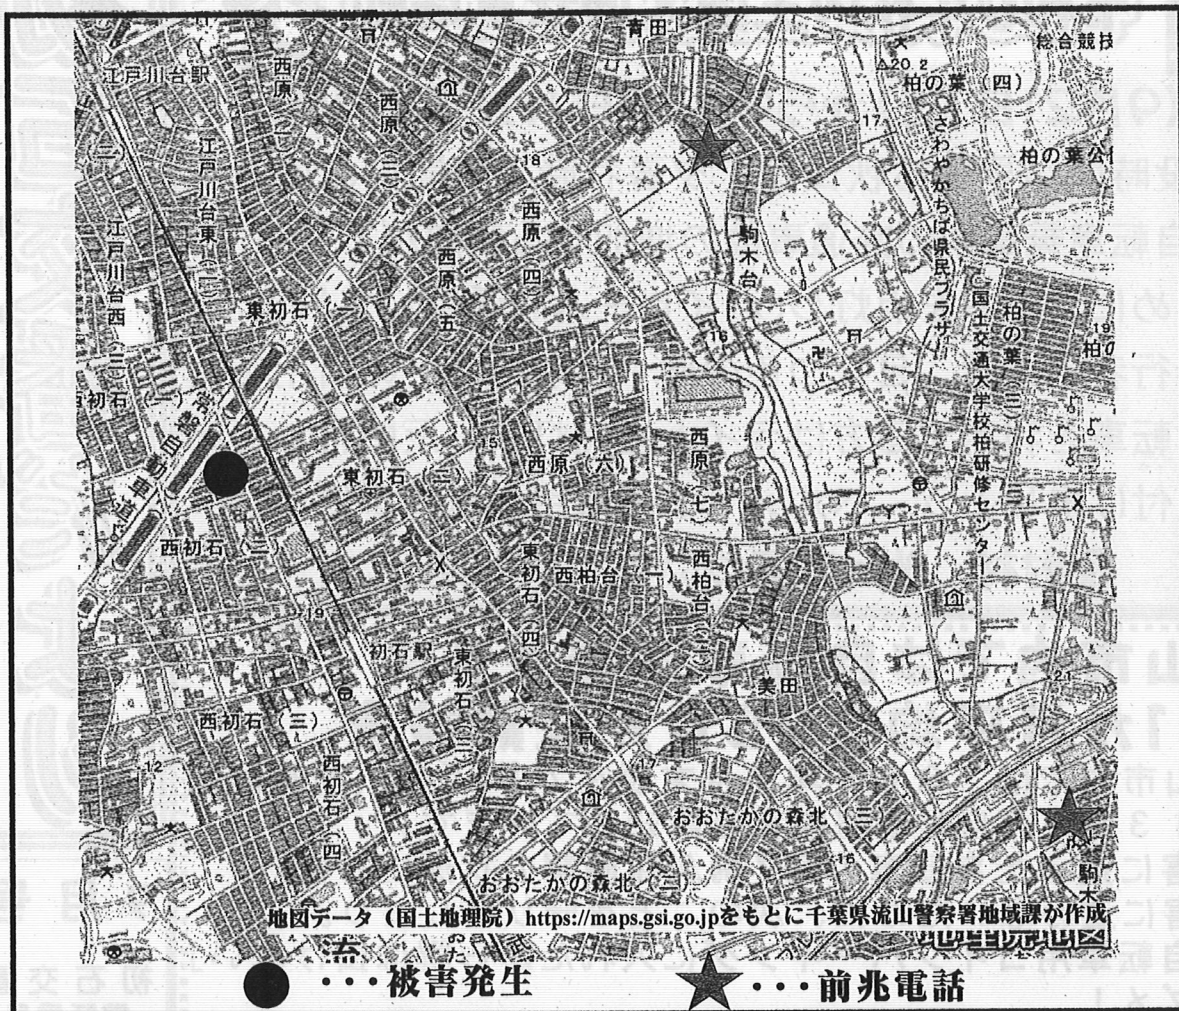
青田
総合競技
△20.2
柏の葉（四）
江戸川台駅
西原（二）
西原（三）
18
17
さわやかちば県民プラザ
柏の葉公園
江戸川台東（一）
西原（四）
駒木台
江戸川台西（二）
東初石（一）
西原（五）
16
国土交通大学校柏研修センター
柏の葉（三）
19
柏の
西初石（一）
常磐自動車道
15
西原（六）
西原（七）
東初石（二）
西初石（二）
東初石（四）
西柏台（一）
西柏台（二）
19
初石駅
東初石（三）
美田
21
西初石（三）
12
17
西初石（四）
おおたかの森北（三）
15
おおたかの森北（二）
駒木
地図データ（国土地理院）https://maps.gsi.go.jpをもとに千葉県流山警察署地域課が作成
・・・被害発生
・・・前兆電話